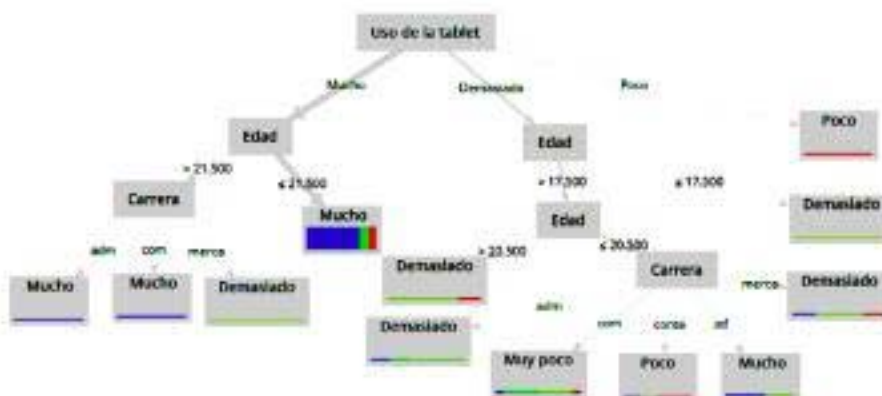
Uso de la tablet

Mucho

Demasiado

Poco

Edad

Edad

Poco

> 21.500

≤ 21.500

> 17.300

≤ 17.300

Carrera

Mucho

Edad

Demasiado

adm

com

merca

> 20.500

≤ 20.500

Mucho

Mucho

Demasiado

Demasiado

Carrera

merca

Demasiado

Demasiado

adm

com

conta

ef

Muy poco

Poco

Mucho